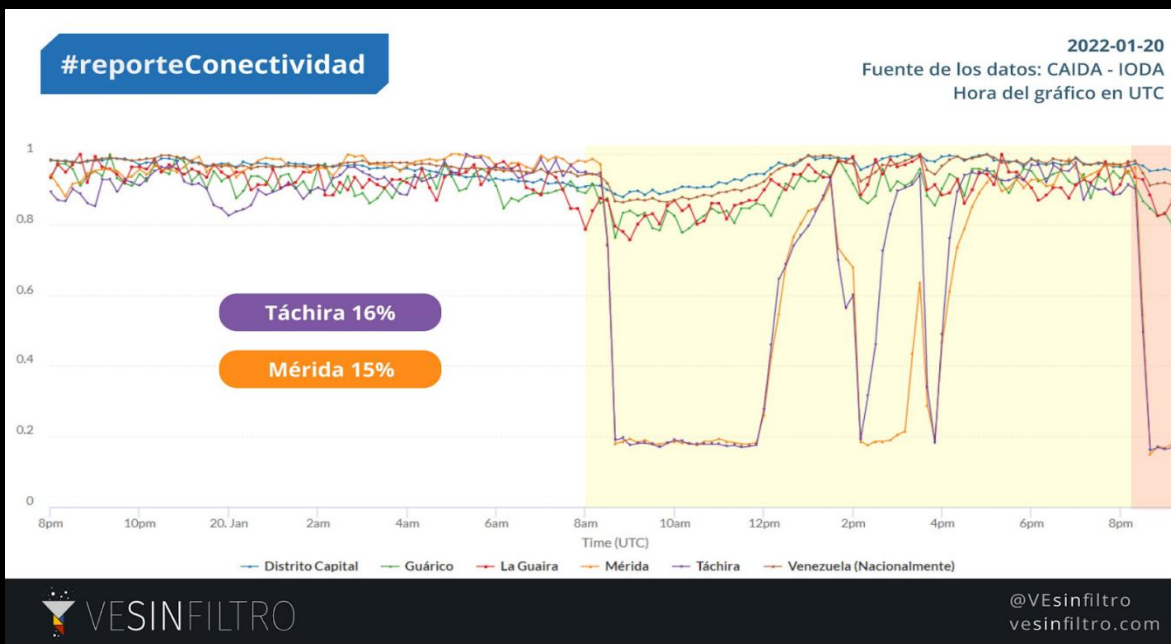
#reporteConectividad

2022-01-20
Fuente de los datos: CAIDA - IODA
Hora del gráfico en UTC

1
0.8
0.6
0.4
0.2
0

Táchira 16%
Mérida 15%

8pm 10pm 20. Jan 2am 4am 6am 8am 10am 12pm 2pm 4pm 6pm 8pm
Time (UTC)

Distrito Capital, Guárico, La Guaira, Mérida, Táchira, Venezuela (Nacionalmente)

VESINFILTRO

@VEsinfiltro
vesinfiltro.com